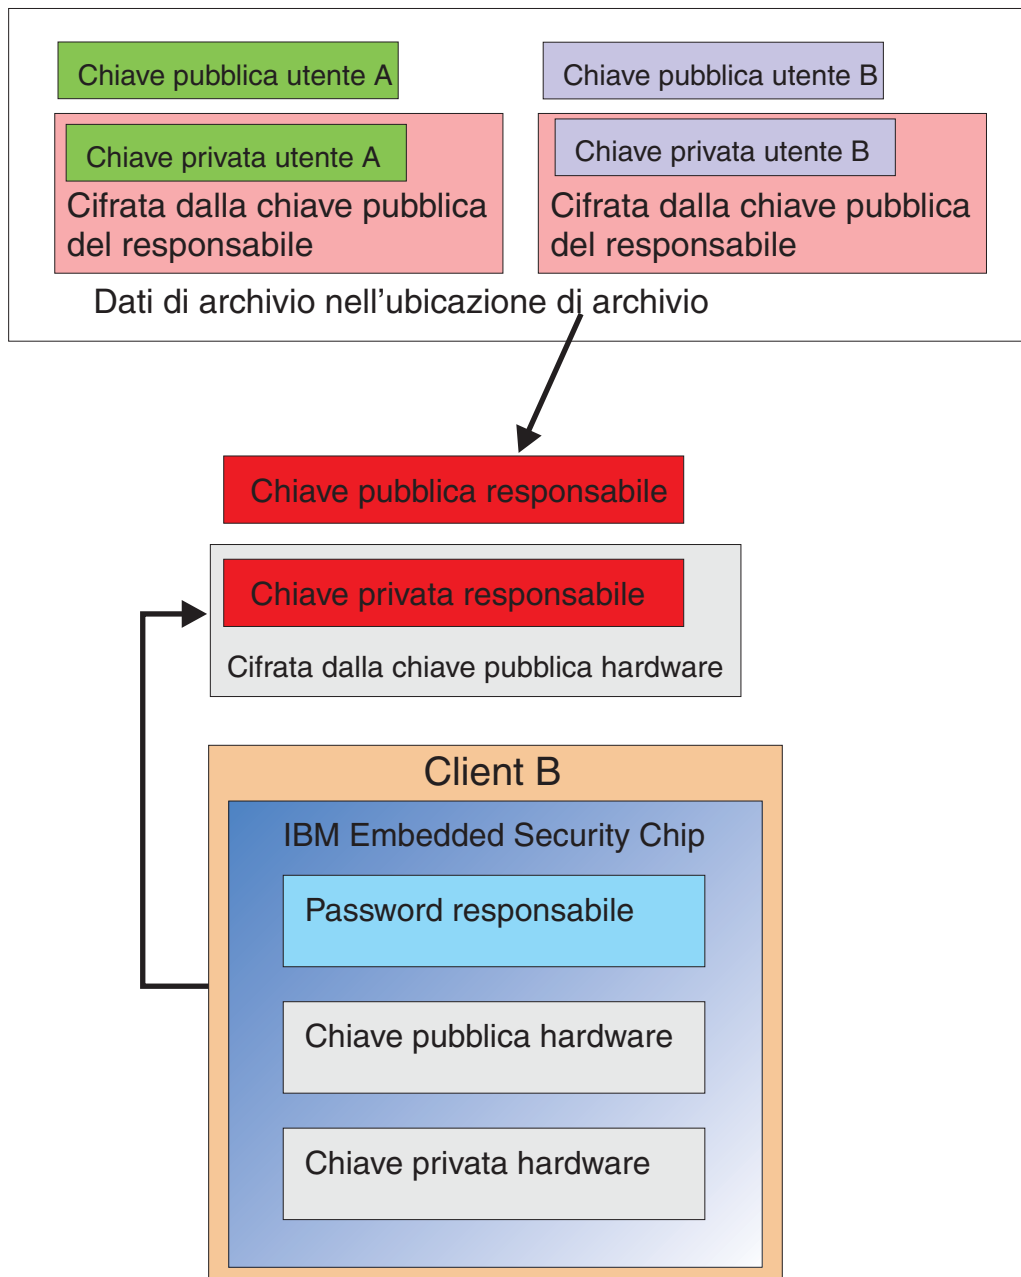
Chiave pubblica utente A

Chiave privata utente A

Cifrata dalla chiave pubblica del responsabile

Chiave pubblica utente B

Chiave privata utente B

Cifrata dalla chiave pubblica del responsabile

Dati di archivio nell’ubicazione di archivio

Chiave pubblica responsabile

Chiave privata responsabile

Cifrata dalla chiave pubblica hardware

Client B

IBM Embedded Security Chip

Password responsabile

Chiave pubblica hardware

Chiave privata hardware